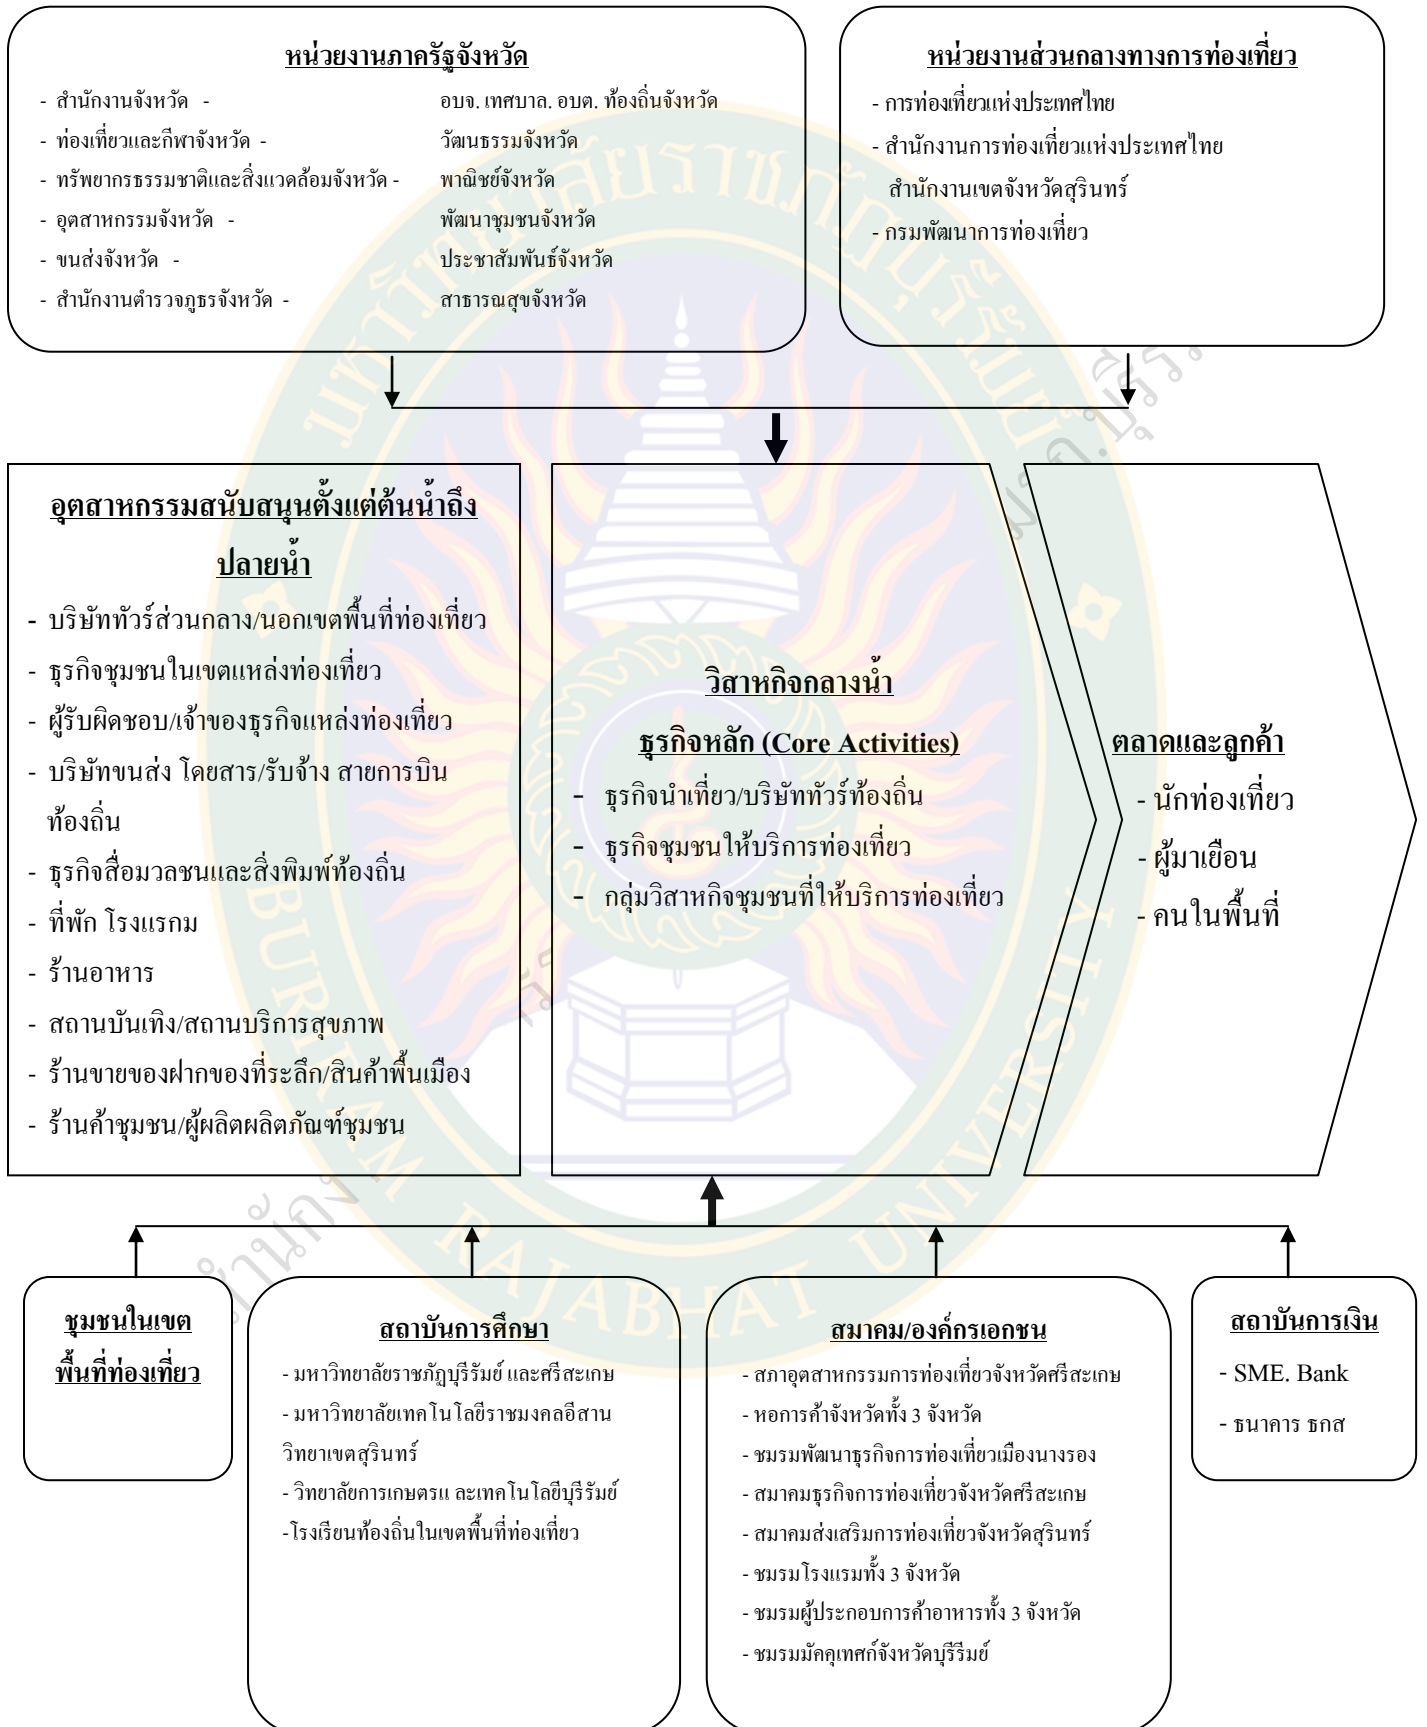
หน่วยงานภาครัฐจังหวัด

- สำนักงานจังหวัด - อบจ. เทศบาล. อบต. ท้องถิ่นจังหวัด
- ท่องเที่ยวและกีฬาจังหวัด - วัฒนธรรมจังหวัด
- ทรัพยากรธรรมชาติและสิ่งแวดล้อมจังหวัด - พาณิชย์จังหวัด
- อุตสาหกรรมจังหวัด - พัฒนาชุมชนจังหวัด
- ขนส่งจังหวัด - ประชาสัมพันธ์จังหวัด
- สำนักงานตำรวจภูธรจังหวัด - สาธารณสุขจังหวัด

หน่วยงานส่วนกลางทางการท่องเที่ยว

- การท่องเที่ยวแห่งประเทศไทย
- สำนักงานการท่องเที่ยวแห่งประเทศไทย สำนักงานเขตจังหวัดสุรินทร์
- กรมพัฒนาการท่องเที่ยว

อุตสาหกรรมสนับสนุนตั้งแต่ต้นน้ำถึงปลายน้ำ

- บริษัททัวร์ส่วนกลาง/นอกเขตพื้นที่ท่องเที่ยว
- ธุรกิจชุมชนในเขตแหล่งท่องเที่ยว
- ผู้รับผิดชอบ/เจ้าของธุรกิจแหล่งท่องเที่ยว
- บริษัทขนส่ง โดยสาร/รับจ้าง สายการบินท้องถิ่น
- ธุรกิจสื่อมวลชนและสิ่งพิมพ์ท้องถิ่น
- ที่พัก โรงแรม
- ร้านอาหาร
- สถานบันเทิง/สถานบริการสุขภาพ
- ร้านขายของฝากของที่ระลึก/สินค้าพื้นเมือง
- ร้านค้าชุมชน/ผู้ผลิตผลิตภัณฑ์ชุมชน

วิสาหกิจกลางน้ำ

ธุรกิจหลัก (Core Activities)

- ธุรกิจนำเที่ยว/บริษัททัวร์ท้องถิ่น
- ธุรกิจชุมชนให้บริการท่องเที่ยว
- กลุ่มวิสาหกิจชุมชนที่ให้บริการท่องเที่ยว

ตลาดและลูกค้า

- นักท่องเที่ยว
- ผู้มาเยือน
- คนในพื้นที่

ชุมชนในเขตพื้นที่ท่องเที่ยว

สถาบันการศึกษา

- มหาวิทยาลัยราชภัฏบุรีรัมย์ และศรีสะเกษ
- มหาวิทยาลัยเทคโนโลยีราชมงคลอีสาน วิทยาเขตสุรินทร์
- วิทยาลัยการเกษตรแ ละเทคโนโลยีบุรีรัมย์
-โรงเรียนท้องถิ่นในเขตพื้นที่ท่องเที่ยว

สมาคม/องค์กรเอกชน

- สภาอุตสาหกรรมการท่องเที่ยวจังหวัดศรีสะเกษ
- หอการค้าจังหวัดทั้ง 3 จังหวัด
- ชมรมพัฒนาธุรกิจการท่องเที่ยวเมืองนางรอง
- สมาคมธุรกิจการท่องเที่ยวจังหวัดศรีสะเกษ
- สมาคมส่งเสริมการท่องเที่ยวจังหวัดสุรินทร์
- ชมรมโรงแรมทั้ง 3 จังหวัด
- ชมรมผู้ประกอบการค้าอาหารทั้ง 3 จังหวัด
- ชมรมมัคคุเทศก์จังหวัดบุรีรัมย์

สถาบันการเงิน

- SME. Bank
- ธนาคาร ธกส